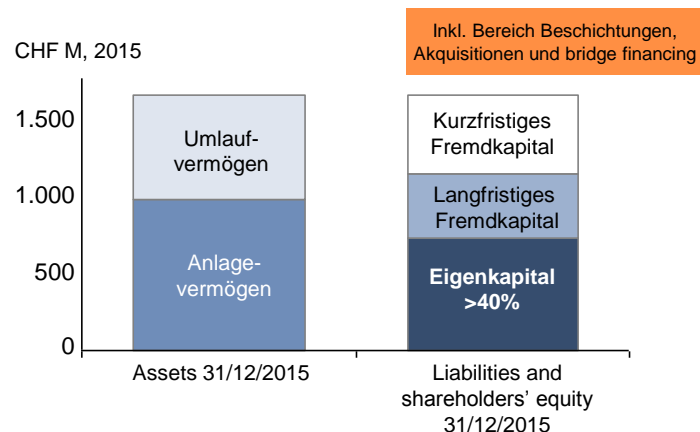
Inkl. Bereich Beschichtungen, Akquisitionen und bridge financing

CHF M, 2015

1.500
1.000
500
0

Umlaufvermögen

Anlagevermögen

Kurzfristiges Fremdkapital

Langfristiges Fremdkapital

Eigenkapital >40%

Assets 31/12/2015

Liabilities and shareholders' equity 31/12/2015